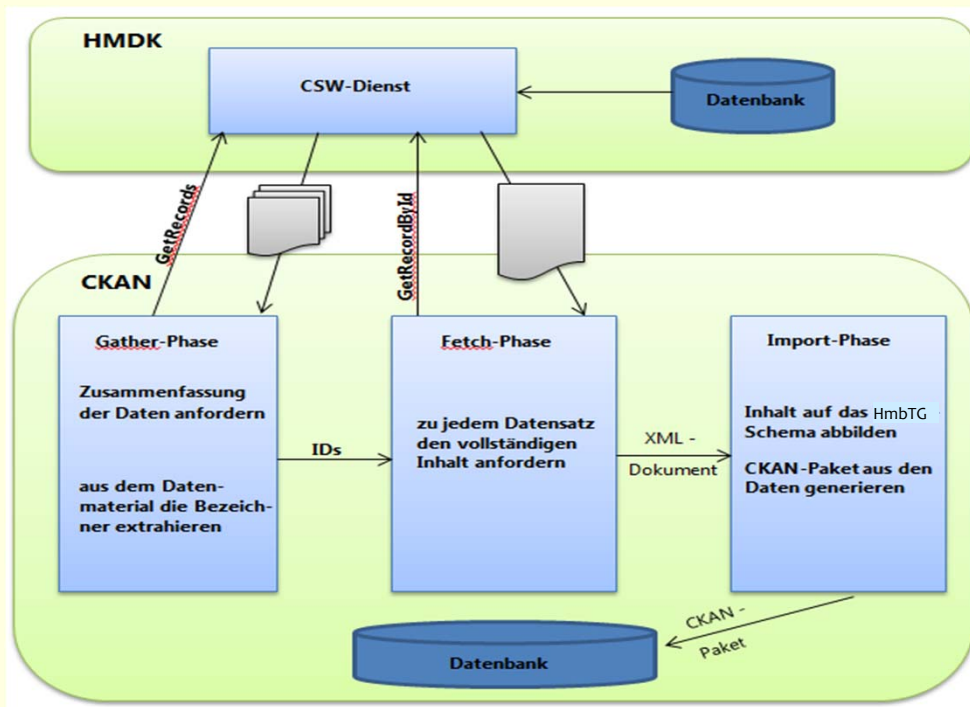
HMDK

CSW-Dienst

Datenbank

GetRecords

GetRecordById

CKAN

Gather-Phase

Zusammenfassung der Daten anfordern

aus dem Datenmaterial die Bezeichner extrahieren

IDs

Fetch-Phase

zu jedem Datensatz den vollständigen Inhalt anfordern

XML - Dokument

Import-Phase

Inhalt auf das HmbTG Schema abbilden

CKAN-Paket aus den Daten generieren

CKAN - Paket

Datenbank